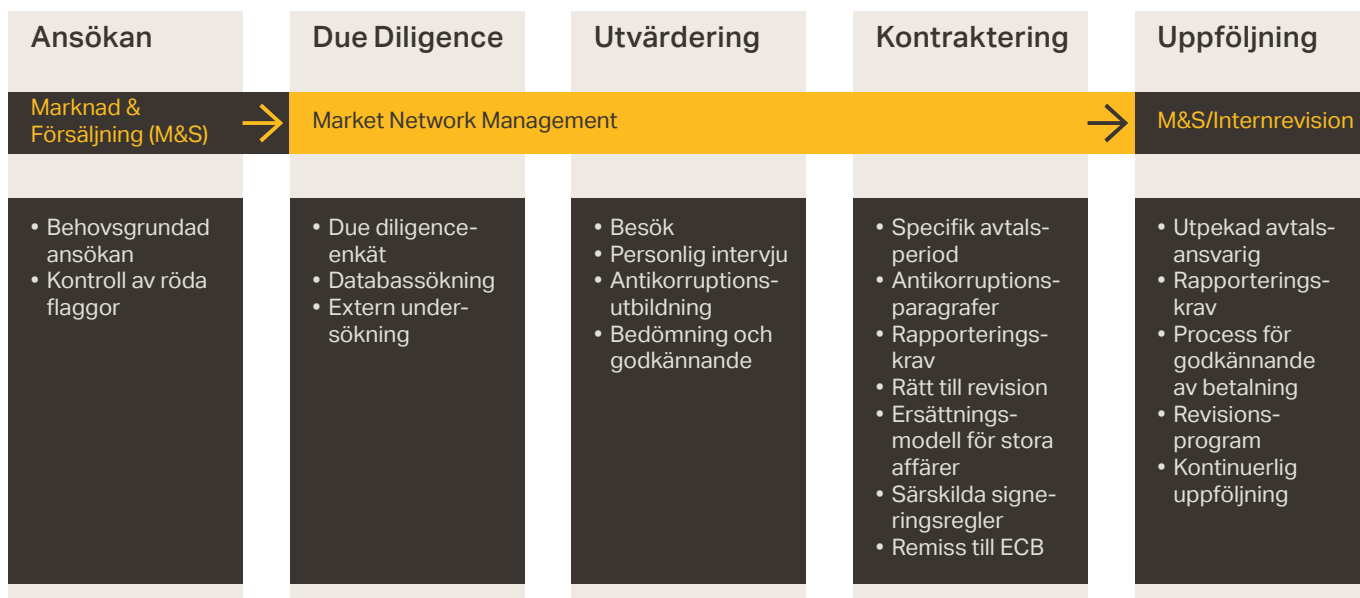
Ansökan

Due Diligence

Utvärdering

Kontraktering

Uppföljning

Marknad & Försäljning (M&S)

Market Network Management

M&S/Internrevision

• Behovsgrundad ansökan
• Kontroll av röda flaggor

• Due diligenceenkät
• Databassökning
• Extern undersökning

• Besök
• Personlig intervju
• Antikorruptionsutbildning
• Bedömning och godkännande

• Specifik avtalsperiod
• Antikorruptionsparagrafer
• Rapporteringskrav
• Rätt till revision
• Ersättningsmodell för stora affärer
• Särskilda signeringsregler
• Remiss till ECB

• Utpekad avtalsansvarig
• Rapporteringskrav
• Process för godkännande av betalning
• Revisionsprogram
• Kontinuerlig uppföljning